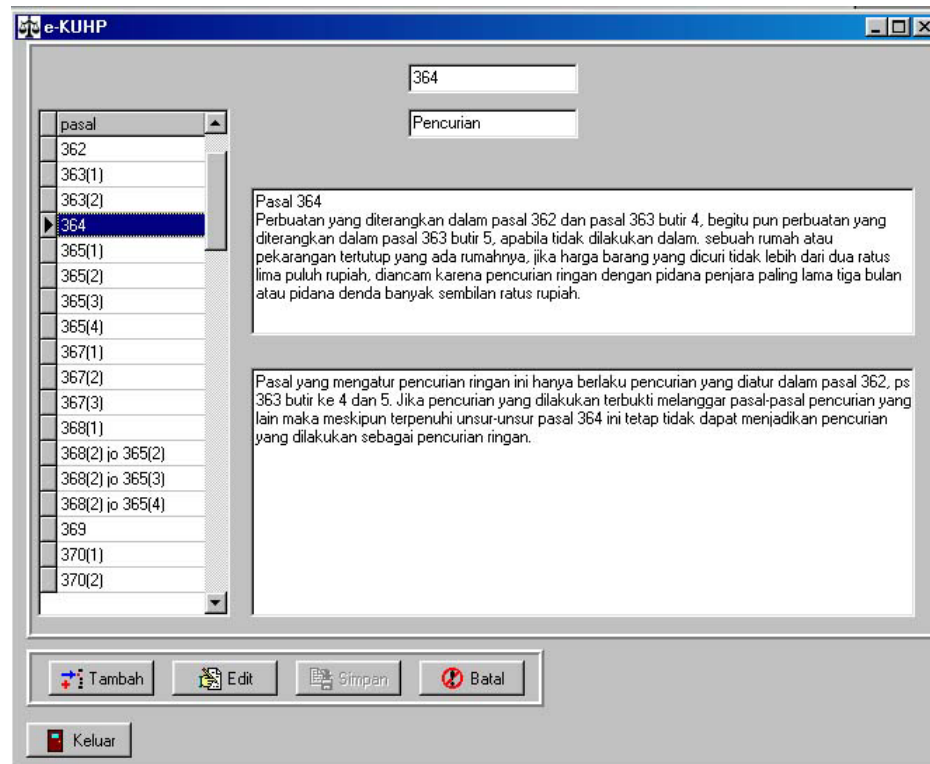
e-KUHP

364

Pencurian

| pasal |
|---|
| 362 |
| 363(1) |
| 363(2) |
| 364 |
| 365(1) |
| 365(2) |
| 365(3) |
| 365(4) |
| 367(1) |
| 367(2) |
| 367(3) |
| 368(1) |
| 368(2) jo 365(2) |
| 368(2) jo 365(3) |
| 368(2) jo 365(4) |
| 369 |
| 370(1) |
| 370(2) |

Pasal 364
Perbuatan yang diterangkan dalam pasal 362 dan pasal 363 butir 4, begitu pun perbuatan yang diterangkan dalam pasal 363 butir 5, apabila tidak dilakukan dalam. sebuah rumah atau pekarangan tertutup yang ada rumahnya, jika harga barang yang dicuri tidak lebih dari dua ratus lima puluh rupiah, diancam karena pencurian ringan dengan pidana penjara paling lama tiga bulan atau pidana denda banyak sembilan ratus rupiah.

Pasal yang mengatur pencurian ringan ini hanya berlaku pencurian yang diatur dalam pasal 362, ps 363 butir ke 4 dan 5. Jika pencurian yang dilakukan terbukti melanggar pasal-pasal pencurian yang lain maka meskipun terpenuhi unsur-unsur pasal 364 ini tetap tidak dapat menjadikan pencurian yang dilakukan sebagai pencurian ringan.

Tambah Edit Simpan Batal

Keluar